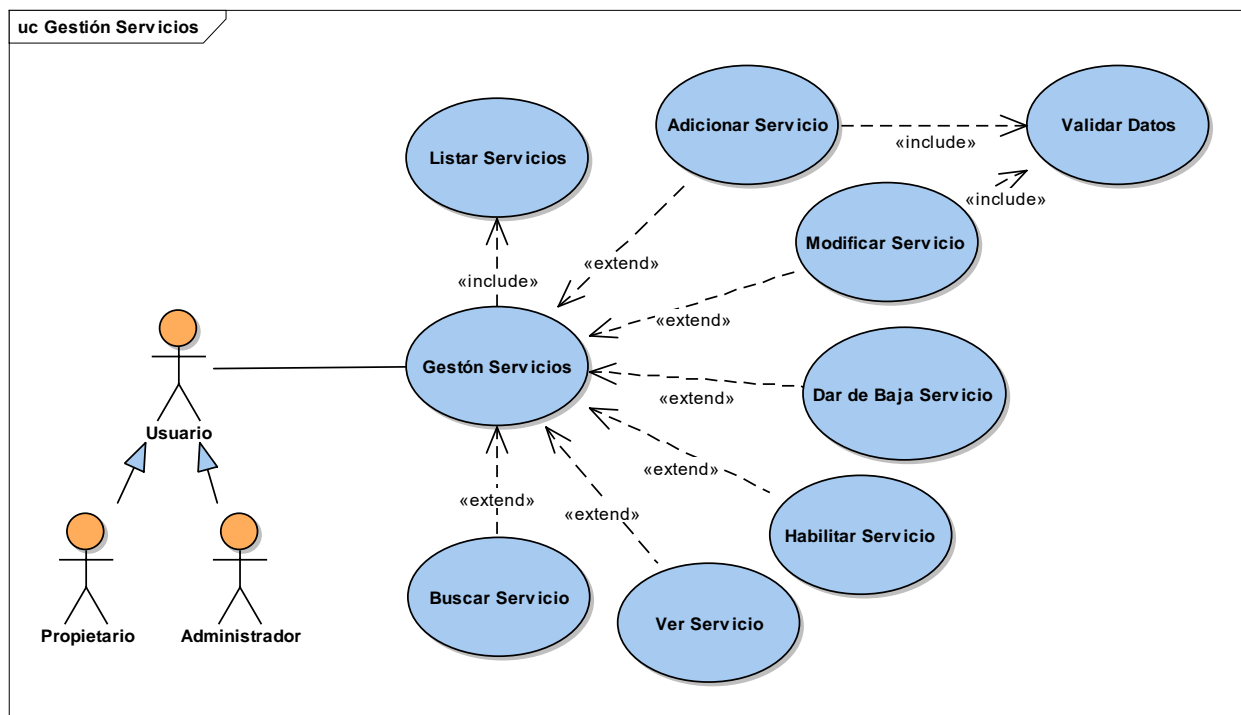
uc Gestión Servicios

Adicionar Servicio

«include»

Validar Datos

Listar Servicios

«include»

Modificar Servicio

«extend»

«include»

«extend»

Usuario

Gestón Servicios

Dar de Baja Servicio

«extend»

«extend»

«extend»

«extend»

Habilitar Servicio

Buscar Servicio

Ver Servicio

Propietario

Administrador